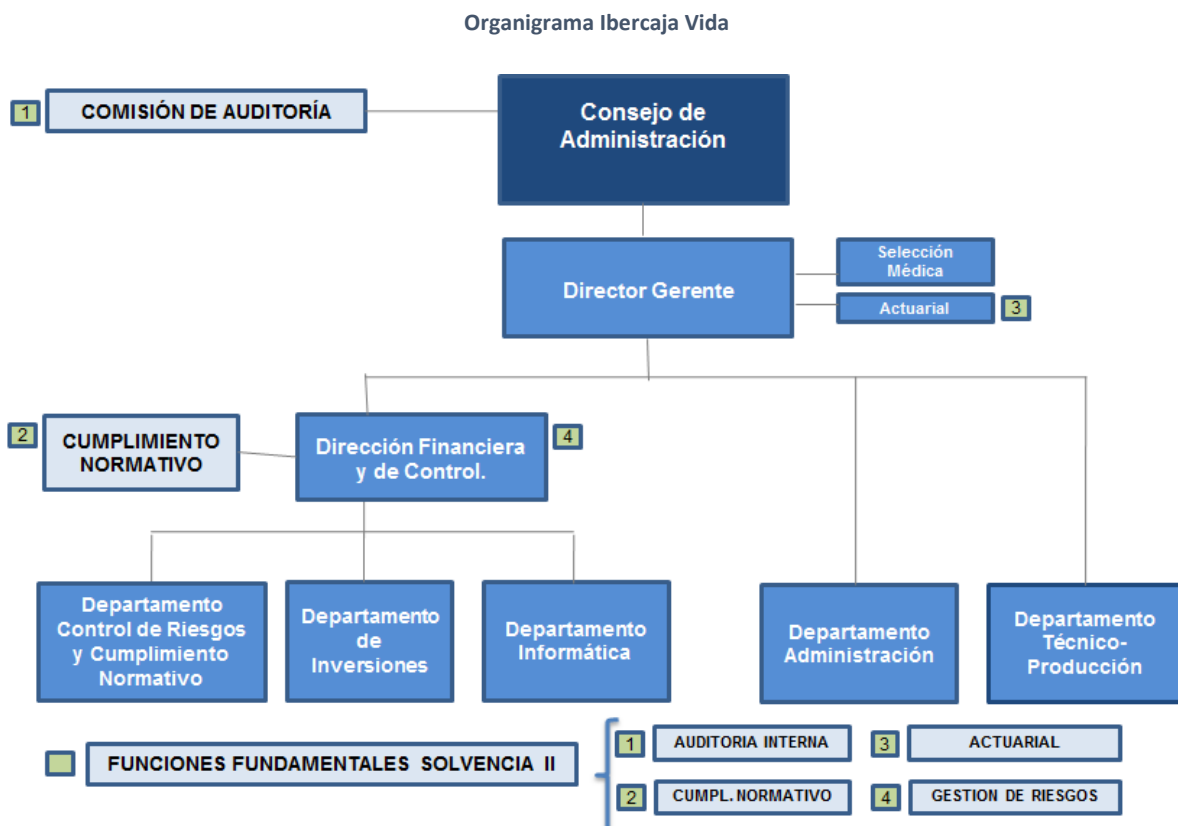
Organigrama Ibercaja Vida

1 COMISIÓN DE AUDITORÍA

Consejo de Administración

Director Gerente

Selección Médica

Actuarial 3

2 CUMPLIMIENTO NORMATIVO

Dirección Financiera y de Control. 4

Departamento Control de Riesgos y Cumplimiento Normativo

Departamento de Inversiones

Departamento Informática

Departamento Administración

Departamento Técnico-Producción

FUNCIONES FUNDAMENTALES SOLVENCIA II

1 AUDITORIA INTERNA

3 ACTUARIAL

2 CUMPL. NORMATIVO

4 GESTION DE RIESGOS